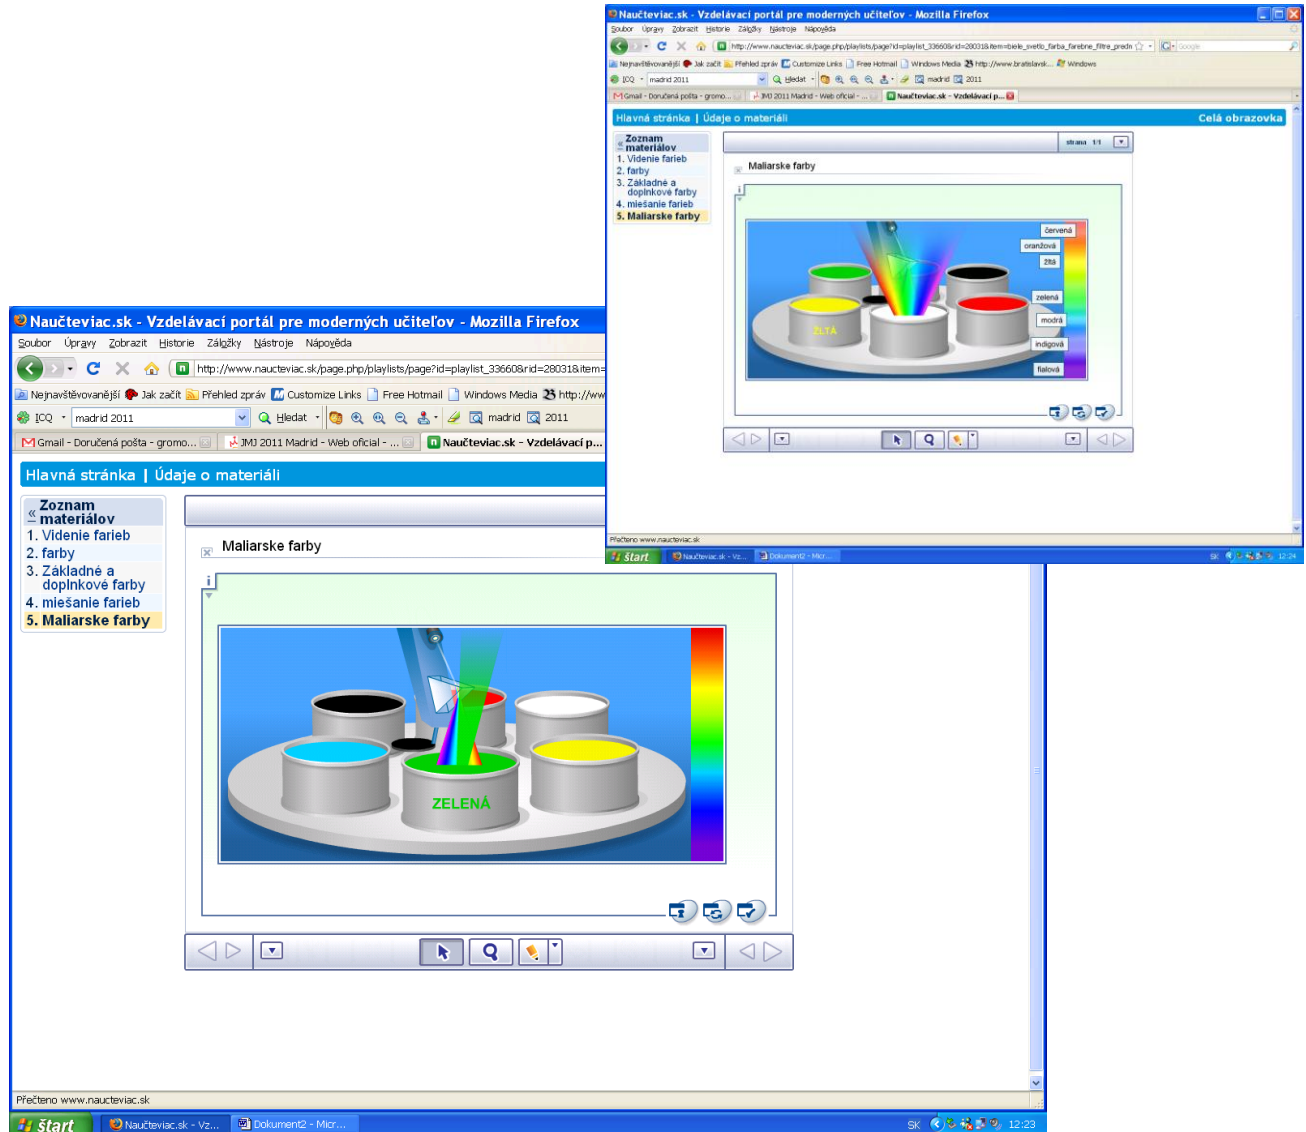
Naučteviac.sk - Vzdelávací portál pre moderných učiteľov - Mozilla Firefox
Soubor Úpravy Zobrazit Historie Záložky Nástroje Nápověda
http://www.naucteviac.sk/page.php/playlists/page?id=playlist_33660&rid=28031&item=biele_svetlo_farba_farebne_filtre_predn
Nejnavštěvovanější Jak začít Přehled zpráv Customize Links Free Hotmail Windows Media http://www.bratislavsk... Windows
ICQ madrid 2011 Hledat madrid 2011
Gmail - Doručená pošta - gromo... JMJ 2011 Madrid - Web oficial - ... Naučteviac.sk - Vzdelávací p...
Hlavná stránka | Údaje o materiáli
Celá obrazovka
Zoznam materiálov
1. Videnie farieb
2. farby
3. Základné a doplnkové farby
4. miešanie farieb
5. Maliarske farby
strana 1/1
Maliarske farby
i
červená
oranžová
žltá
zelená
modrá
indigová
fialová
ŽLTÁ
Přečteno www.naucteviac.sk
štart Naučteviac.sk - Vz... Dokument2 - Micr...
SK 12:24

Naučteviac.sk - Vzdelávací portál pre moderných učiteľov - Mozilla Firefox
Soubor Úpravy Zobrazit Historie Záložky Nástroje Nápověda
http://www.naucteviac.sk/page.php/playlists/page?id=playlist_33660&rid=28031&item=
Nejnavštěvovanější Jak začít Přehled zpráv Customize Links Free Hotmail Windows Media http://ww
ICQ madrid 2011 Hledat madrid 2011
Gmail - Doručená pošta - gromo... JMJ 2011 Madrid - Web oficial - ... Naučteviac.sk - Vzdelávací p...
Hlavná stránka | Údaje o materiáli
Zoznam materiálov
1. Videnie farieb
2. farby
3. Základné a doplnkové farby
4. miešanie farieb
5. Maliarske farby
Maliarske farby
i
ZELENÁ
Přečteno www.naucteviac.sk
štart Naučteviac.sk - Vz... Dokument2 - Micr...
SK 12:23